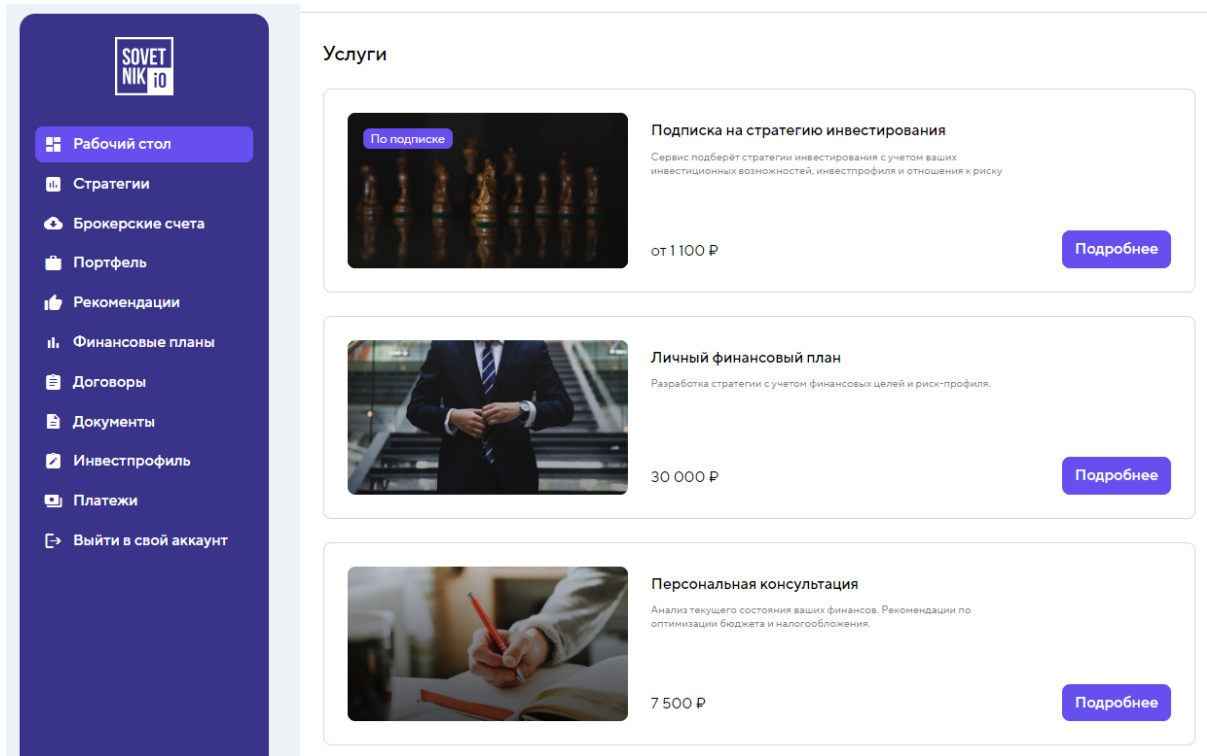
SOVET
NIK iO

Рабочий стол
Стратегии
Брокерские счета
Портфель
Рекомендации
Финансовые планы
Договоры
Документы
Инвестпрофиль
Платежи
Выйти в свой аккаунт

Услуги

По подписке

Подписка на стратегию инвестирования

Сервис подберёт стратегии инвестирования с учетом ваших инвестиционных возможностей, инвестпрофиля и отношения к риску

от 1 100 ₽

Подробнее

Личный финансовый план

Разработка стратегии с учетом финансовых целей и риск-профиля.

30 000 ₽

Подробнее

Персональная консультация

Анализ текущего состояния ваших финансов. Рекомендации по оптимизации бюджета и налогообложения.

7 500 ₽

Подробнее